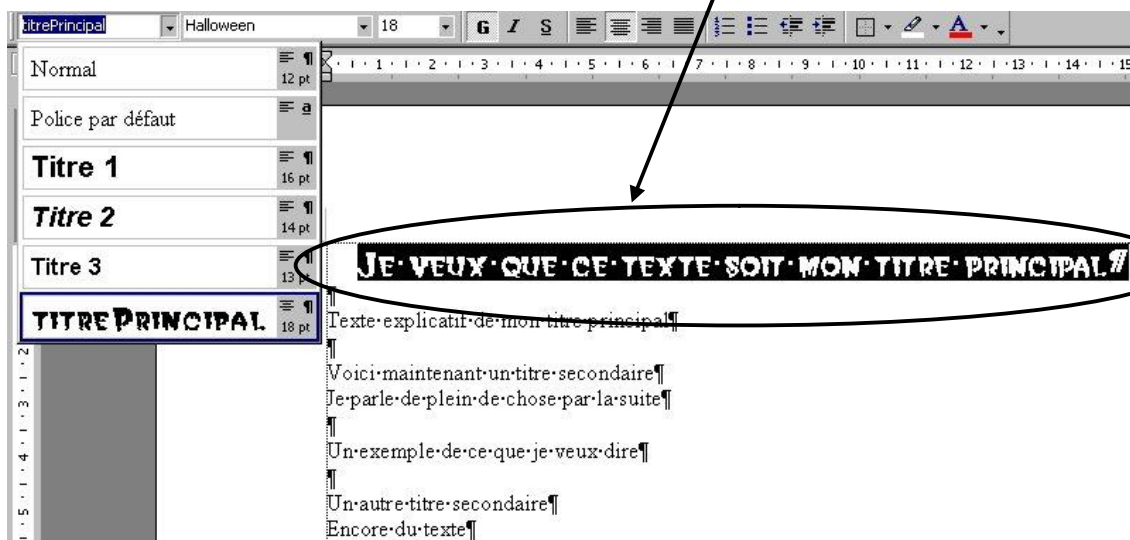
titrePrincipal | Halloween | 18 | G I S

| Style | |
|---|---|
| Normal | 12 pt |
| Police par défaut | a |
| Titre 1 | 16 pt |
| Titre 2 | 14 pt |
| Titre 3 | 13 pt |
| titrePrincipal | 18 pt |

JE·VEUX·QUE·CE·TEXTE·SOIT·MON·TITRE·PRINCIPAL¶

¶
Texte·explicatif·de·mon·titre·principal¶
¶
Voici·maintenant·un·titre·secondaire¶
Je·parle·de·plein·de·chose·par·la·suite¶
¶
Un·exemple·de·ce·que·je·veux·dire¶
¶
Un·autre·titre·secondaire¶
Encore·du·texte¶